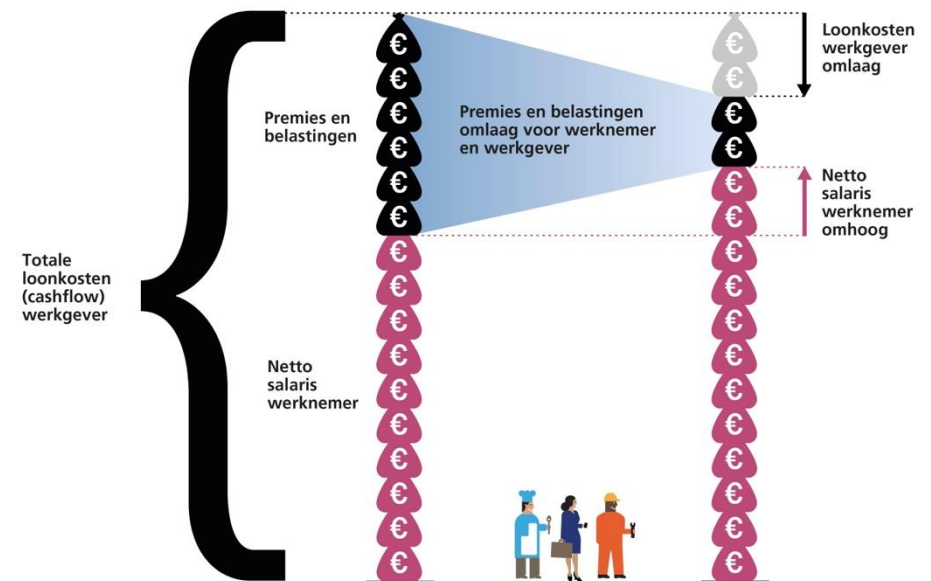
Totale loonkosten (cashflow) werkgever

Premies en belastingen

Netto salaris werknemer

Premies en belastingen omlaag voor werknemer en werkgever

Loonkosten werkgever omlaag

Netto salaris werknemer omhoog